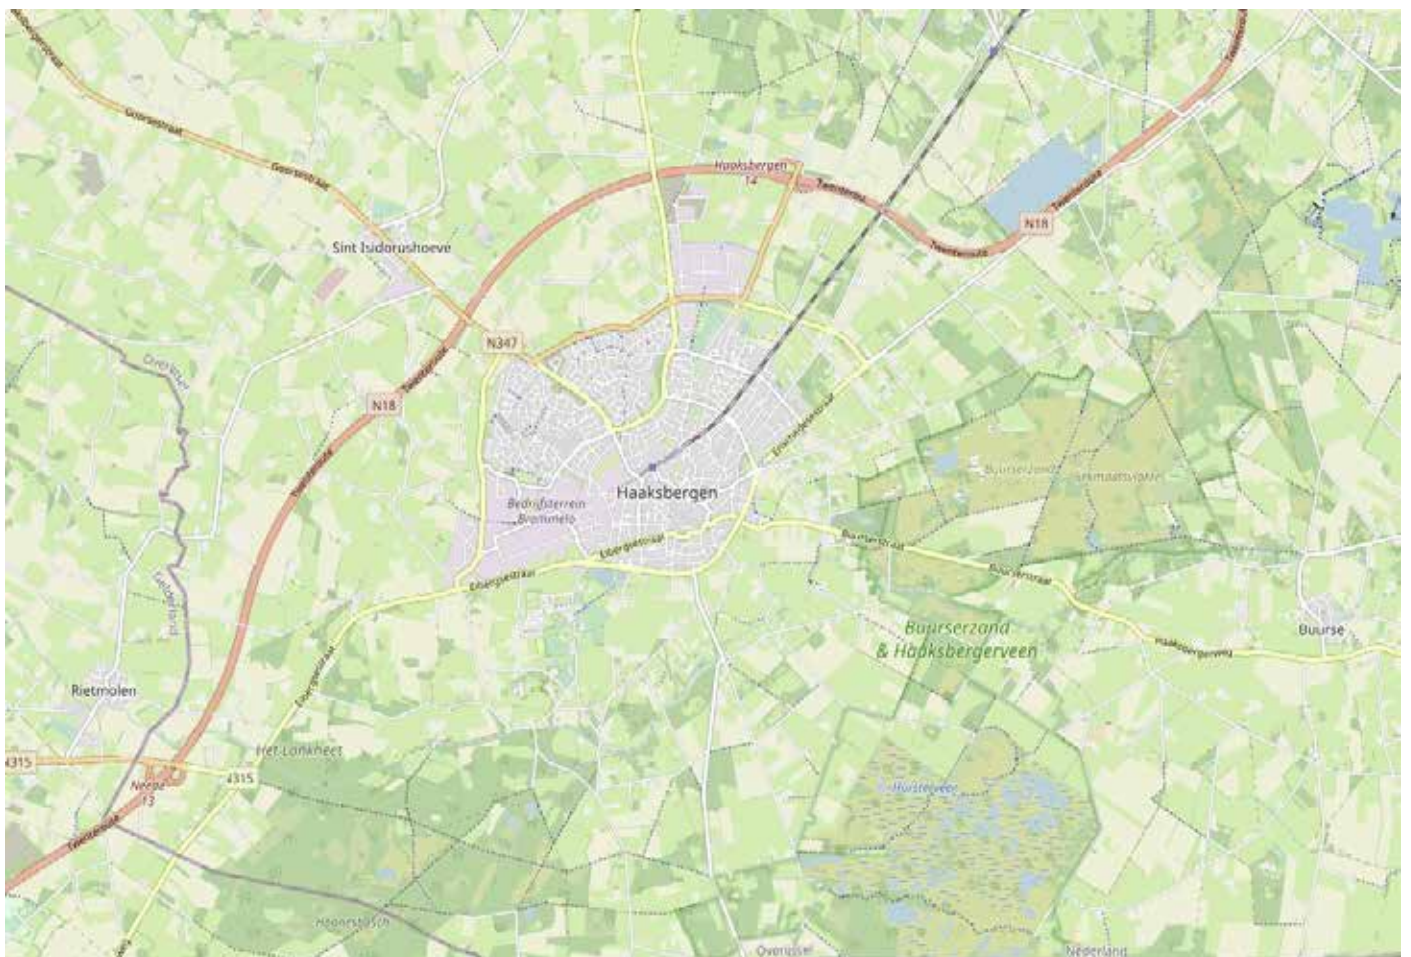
Goorsestraat
Goorsestraat
Hooksbergen
14
Twenteroute
N18
Twenteroute
Twenteroute
Sint Isidorushoeve
N347
N18
Twenteroute
Twenteroute
Buurserzand
Haaksbergen
Bedrijfsterrein Brammelo
Eibergsestraat
Eibergsestraat
Buurserstraat
Buurserstraat
Buurserzand & Haaksbergerveen
Buurse
Rietmolen
Het Lankheet
315
4315
Neede
13
Twenteroute
Haaksbergerweg
Eibergsestraat
Haarsbosch
Overijssel
Nederland
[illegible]